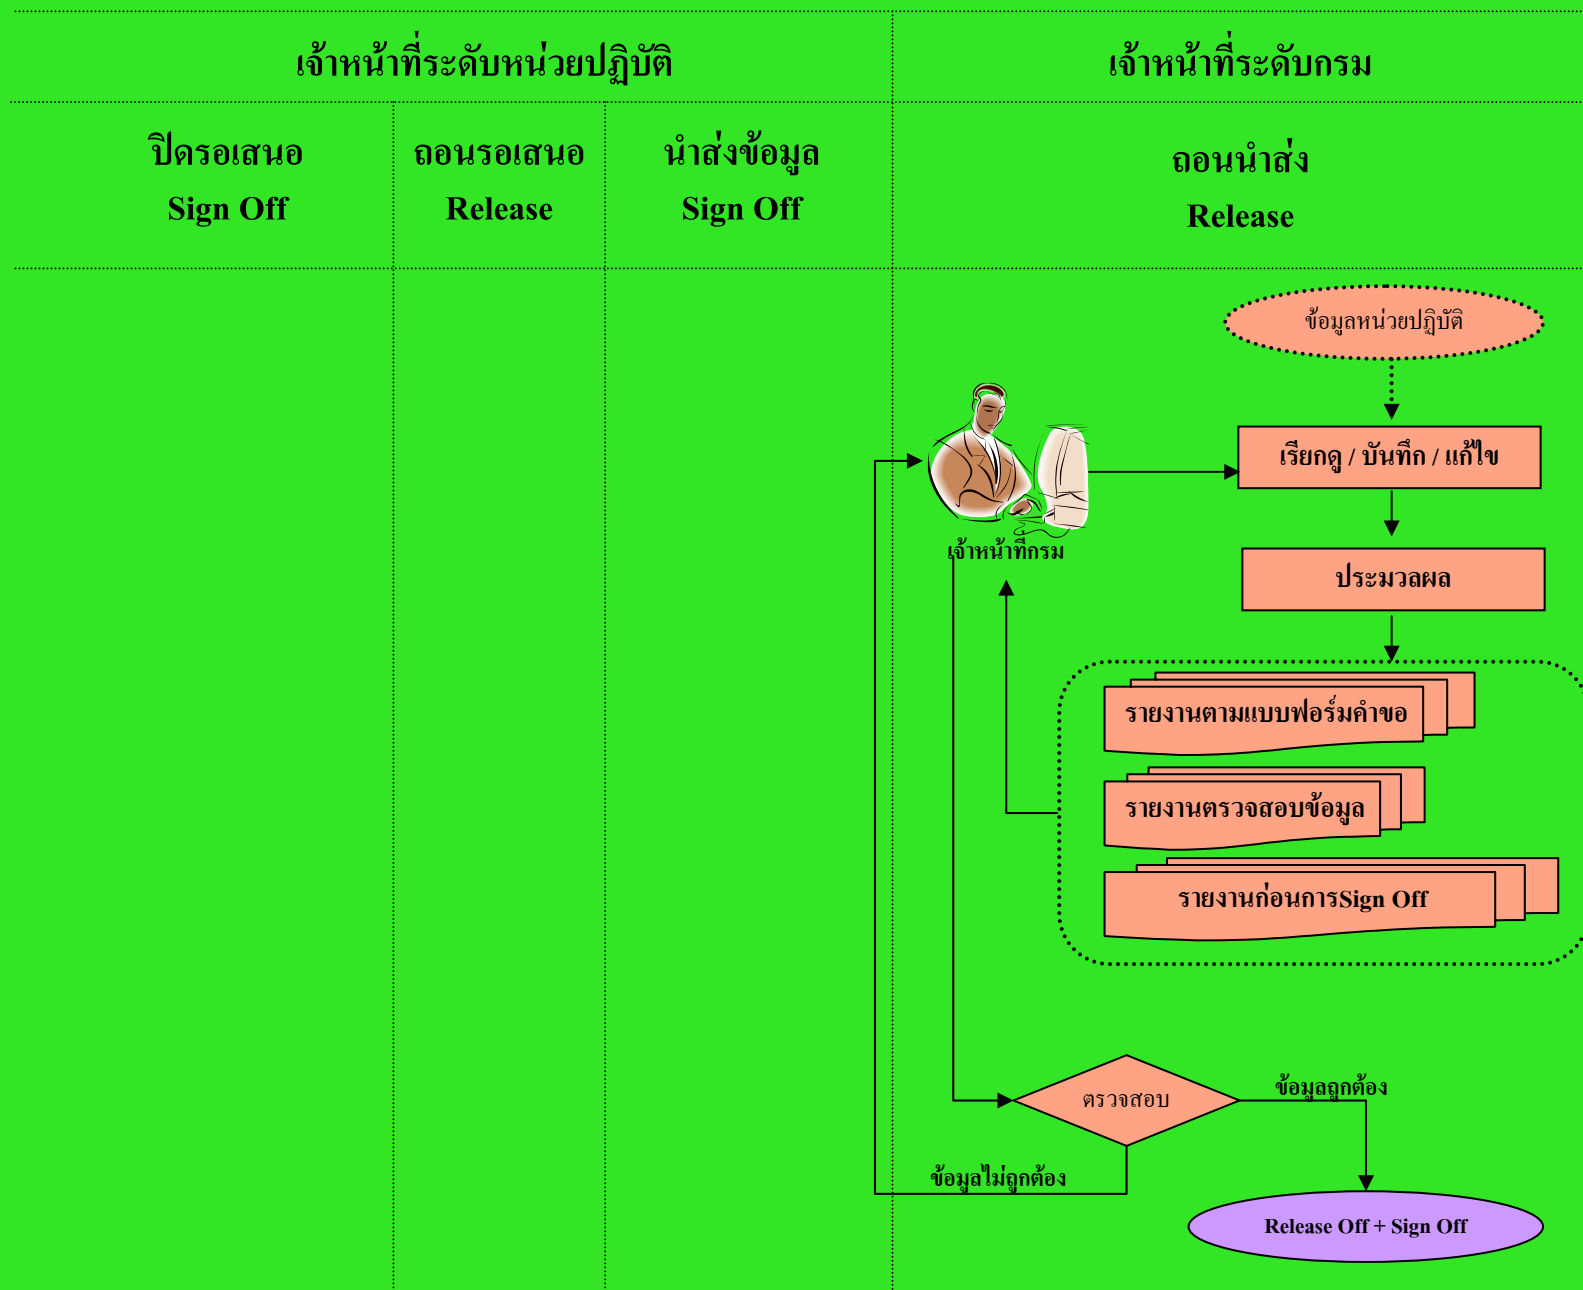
เจ้าหน้าที่ระดับหน่วยปฏิบัติ

เจ้าหน้าที่ระดับกรม

ปิดรอเสนอ
Sign Off

ถอนรอเสนอ
Release

นำส่งข้อมูล
Sign Off

ถอนนำส่ง
Release

ข้อมูลหน่วยปฏิบัติ

เรียกดู / บันทึก / แก้ไข

เจ้าหน้าที่กรม

ประมวลผล

รายงานตามแบบฟอร์มคำขอ

รายงานตรวจสอบข้อมูล

รายงานก่อนการSign Off

ตรวจสอบ

ข้อมูลถูกต้อง

ข้อมูลไม่ถูกต้อง

Release Off + Sign Off